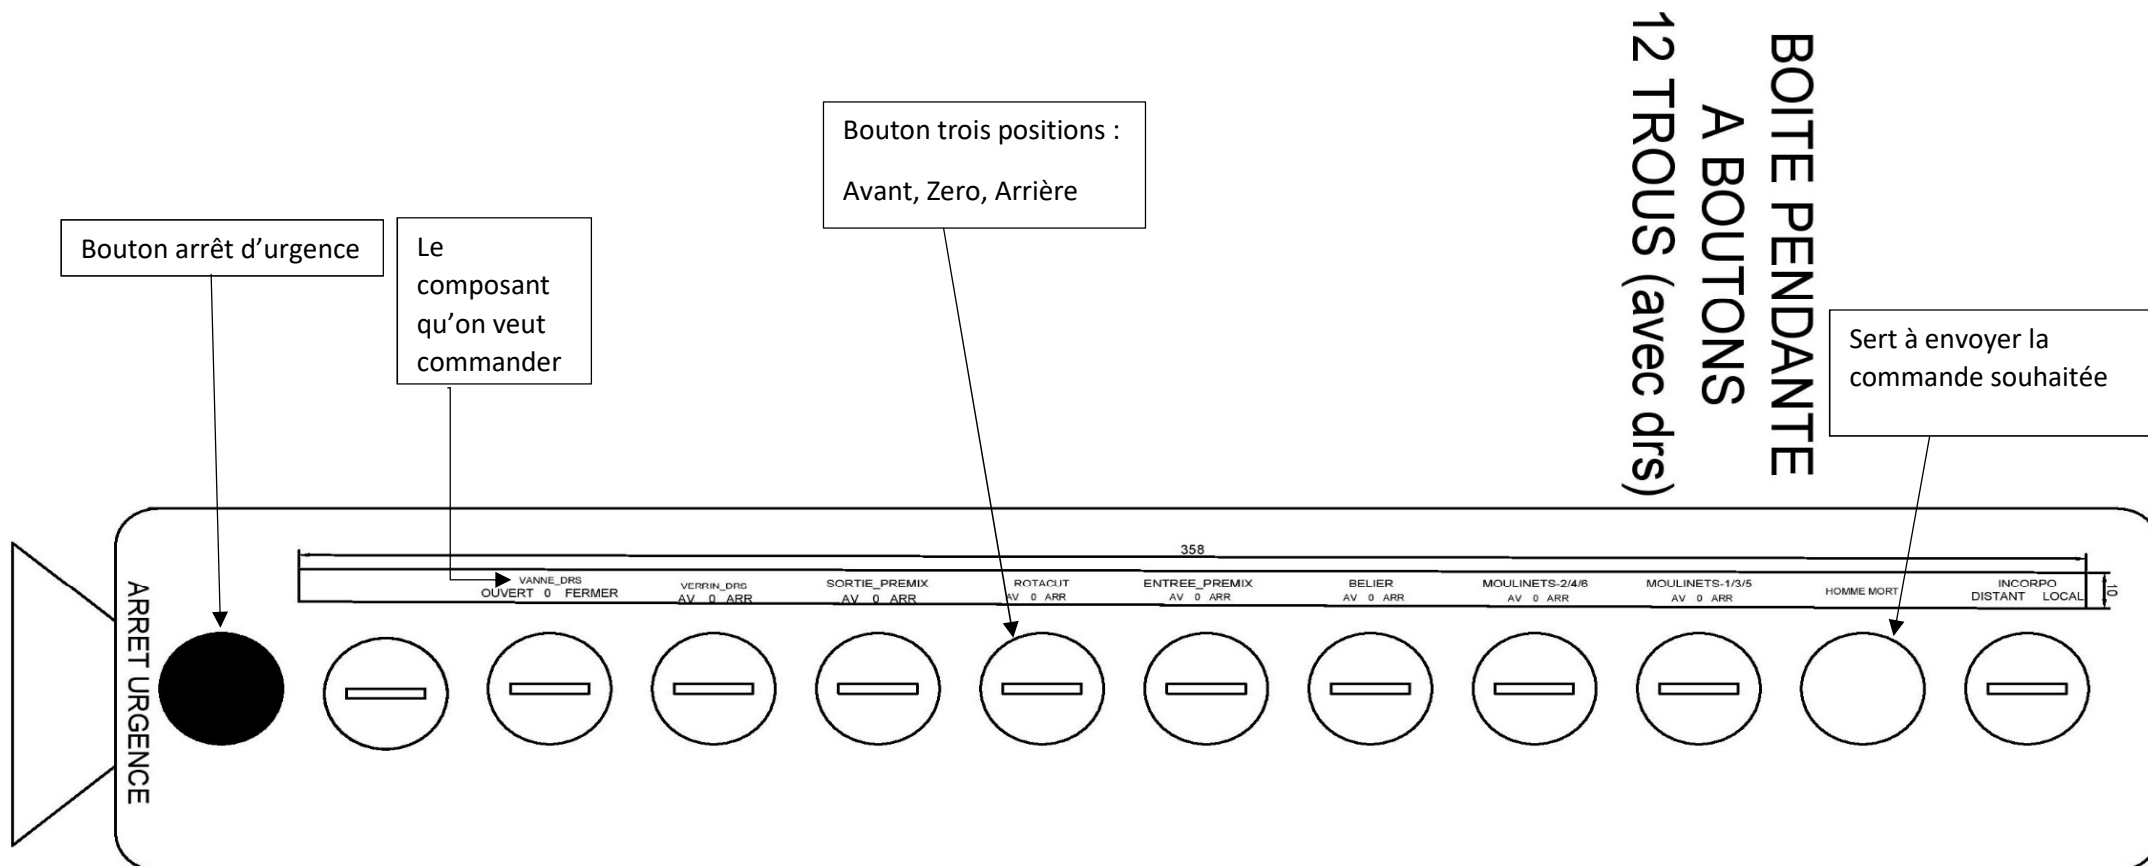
BOITE PENDANTE
A BOUTONS
12 TROUS (avec drs)

Bouton trois positions :

Avant, Zero, Arrière

Bouton arrêt d'urgence

Le composant qu'on veut commander

Sert à envoyer la commande souhaitée

358

10

ARRET URGENCE

| VANNE_DRS OUVERT 0 FERMER | VERRIN_DRS AV 0 ARR | SORTIE_PREMIX AV 0 ARR | ROTACUT AV 0 ARR | ENTREE_PREMIX AV 0 ARR | BELIER AV 0 ARR | MOULINETS-2/4/6 AV 0 ARR | MOULINETS-1/3/5 AV 0 ARR | HOMME MORT | INCORPO DISTANT LOCAL |
|---|---|---|---|---|---|---|---|---|---|